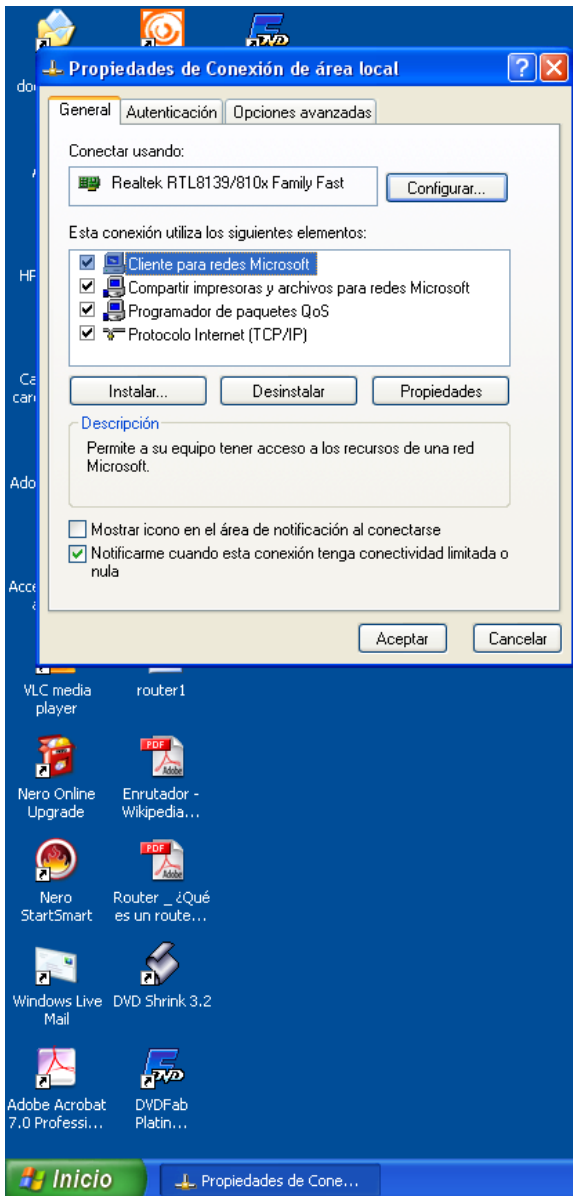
do

HF

Ca car

Ado

Acce

Propiedades de Conexión de área local

General | Autenticación | Opciones avanzadas

Conectar usando:

Realtek RTL8139/810x Family Fast

Configurar...

Esta conexión utiliza los siguientes elementos:

Cliente para redes Microsoft
Compartir impresoras y archivos para redes Microsoft
Programador de paquetes QoS
Protocolo Internet (TCP/IP)

Instalar... | Desinstalar | Propiedades

Descripción

Permite a su equipo tener acceso a los recursos de una red Microsoft.

Mostrar icono en el área de notificación al conectarse
Notificarme cuando esta conexión tenga conectividad limitada o nula

Aceptar | Cancelar

VLC media player

router1

Nero Online Upgrade

Enrutador - Wikipedia...

Nero StartSmart

Router _ ¿Qué es un route...

Windows Live Mail

DVD Shrink 3.2

Adobe Acrobat 7.0 Professi...

DVDFab Platin...

Inicio

Propiedades de Cone...